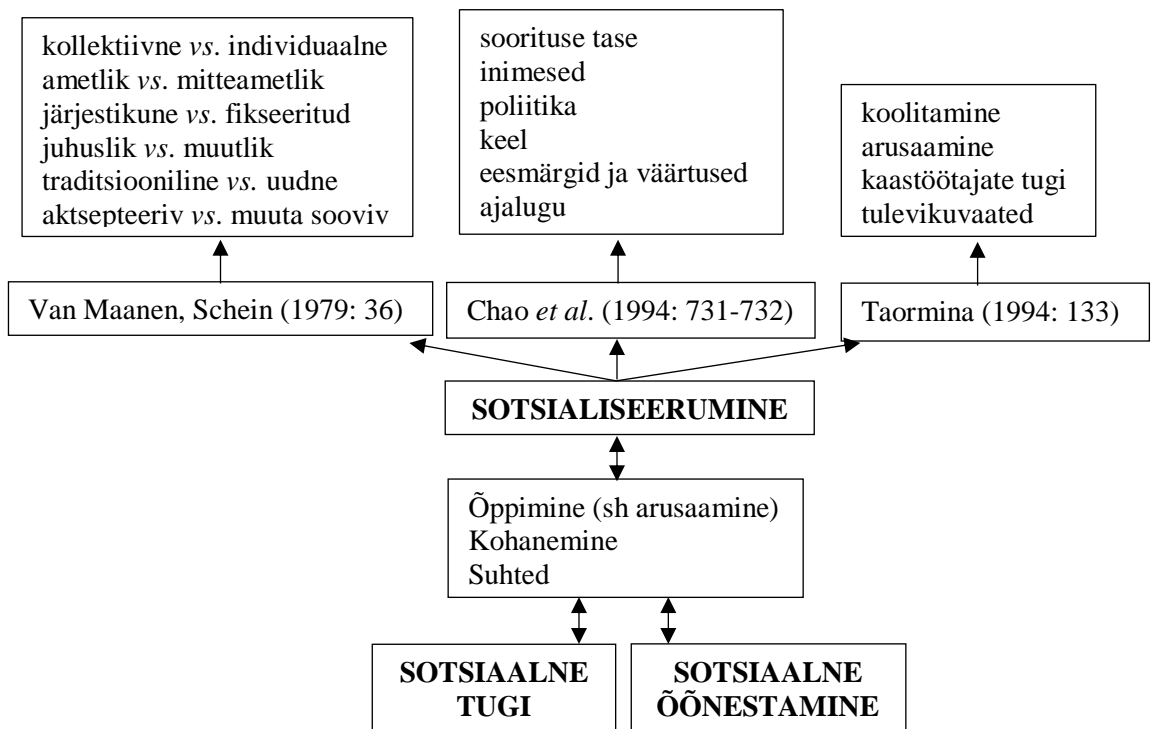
kollektiivne *vs*. individuaalne
ametlik *vs*. mitteametlik
järjestikune *vs*. fikseeritud
juhuslik *vs*. muutlik
traditsiooniline *vs.* uudne
aktsepteeriv *vs*. muuta sooviv

sooritiuse tase
inimesed
poliitika
keel
eesmärgid ja väärtused
ajalugu

koolitamine
arusaamine
kaastöötajate tugi
tulevikuvaated

Van Maanen, Schein (1979: 36)

Chao *et al*. (1994: 731-732)

Taormina (1994: 133)

SOTSIALISEERUMINE

Õppimine (sh arusaamine)
Kohanemine
Suhted

SOTSIAALNE TUGI

SOTSIAALNE ÕÕNESTAMINE